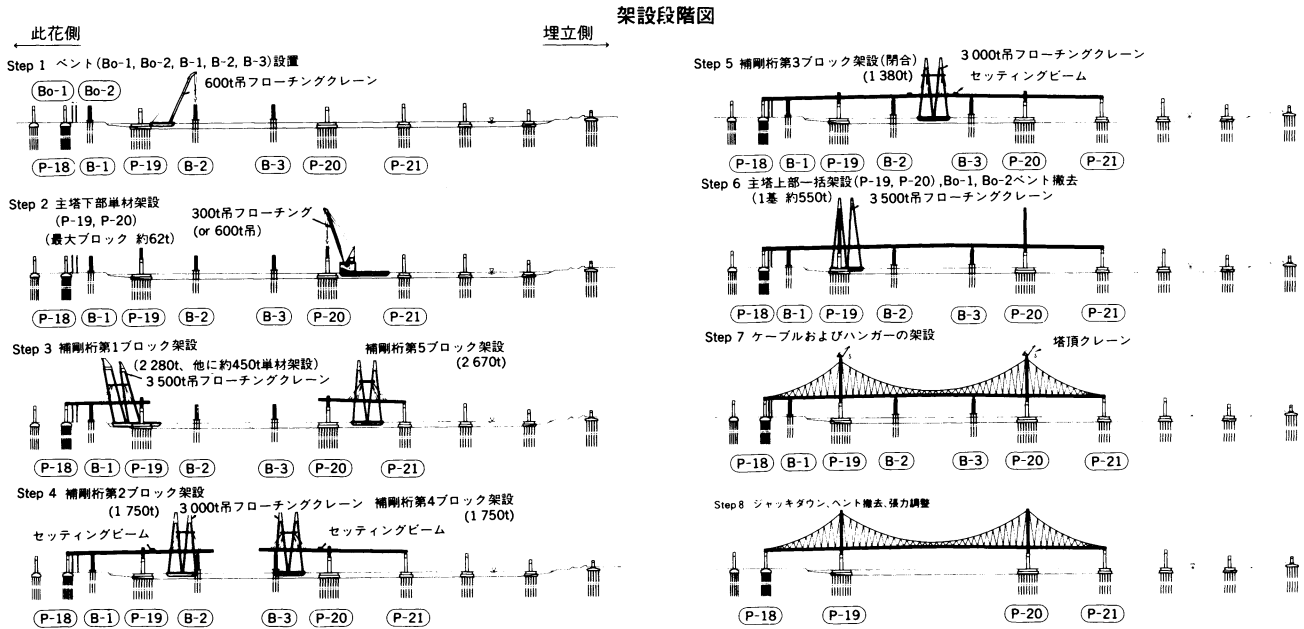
架設段階図

此花側

埋立側

Step 1 ベント(Bo-1, Bo-2, B-1, B-2, B-3)設置

600t吊フローチングクレーン

Bo-1 Bo-2

P-18 B-1 P-19 B-2 B-3 P-20 P-21

Step 2 主塔下部単材架設 (P-19, P-20) (最大ブロック 約62t)

300t吊フローチング (or 600t吊)

P-18 B-1 P-19 B-2 B-3 P-20 P-21

Step 3 補剛桁第1ブロック架設 (2 280t、他に約450t単材架設)

3 500t吊フローチングクレーン

補剛桁第5ブロック架設 (2 670t)

P-18 B-1 P-19 B-2 B-3 P-20 P-21

Step 4 補剛桁第2ブロック架設 (1 750t)

3 000t吊フローチングクレーン

補剛桁第4ブロック架設 (1 750t)

セッティングビーム

セッティングビーム

P-18 B-1 P-19 B-2 B-3 P-20 P-21

Step 5 補剛桁第3ブロック架設(閉合) (1 380t)

3 000t吊フローチングクレーン

セッティングビーム

P-18 B-1 P-19 B-2 B-3 P-20 P-21

Step 6 主塔上部一括架設(P-19, P-20) ,Bo-1, Bo-2ベント撤去 (1基 約550t)

3 500t吊フローチングクレーン

P-18 B-1 P-19 B-2 B-3 P-20 P-21

Step 7 ケーブルおよびハンガーの架設

塔頂クレーン

P-18 B-1 P-19 B-2 B-3 P-20 P-21

Step 8 ジャッキダウン,ベント撤去,張力調整

P-18 P-19 P-20 P-21